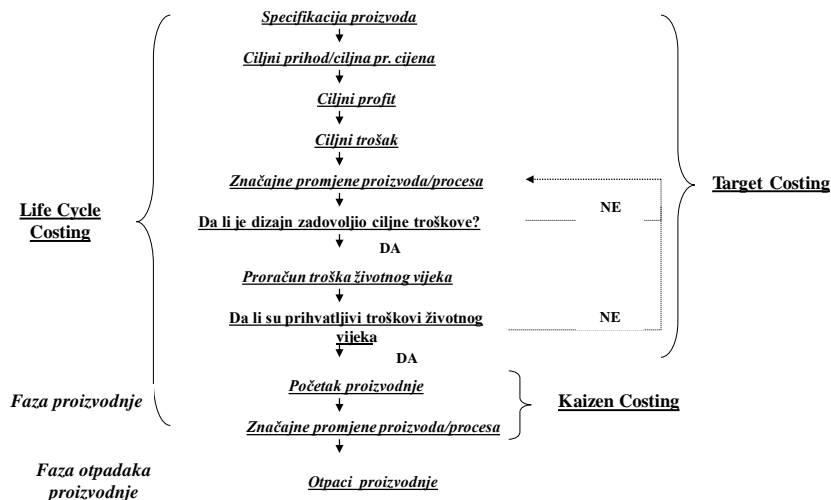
Specifikacija proizvoda

Ciljni prihod/ciljna pr. cijena

Ciljni profit

Ciljni trošak

Značajne promjene proizvoda/procesa

Da li je dizajn zadovoljio ciljne troškove?

NE

DA

Proračun troška životnog vijeka

Da li su prihvatljivi troškovi životnog vijeka

NE

DA

Početak proizvodnje

Značajne promjene proizvoda/procesa

Otpaci proizvodnje

Life Cycle Costing

Target Costing

Faza proizvodnje

Kaizen Costing

Faza otpadaka proizvodnje